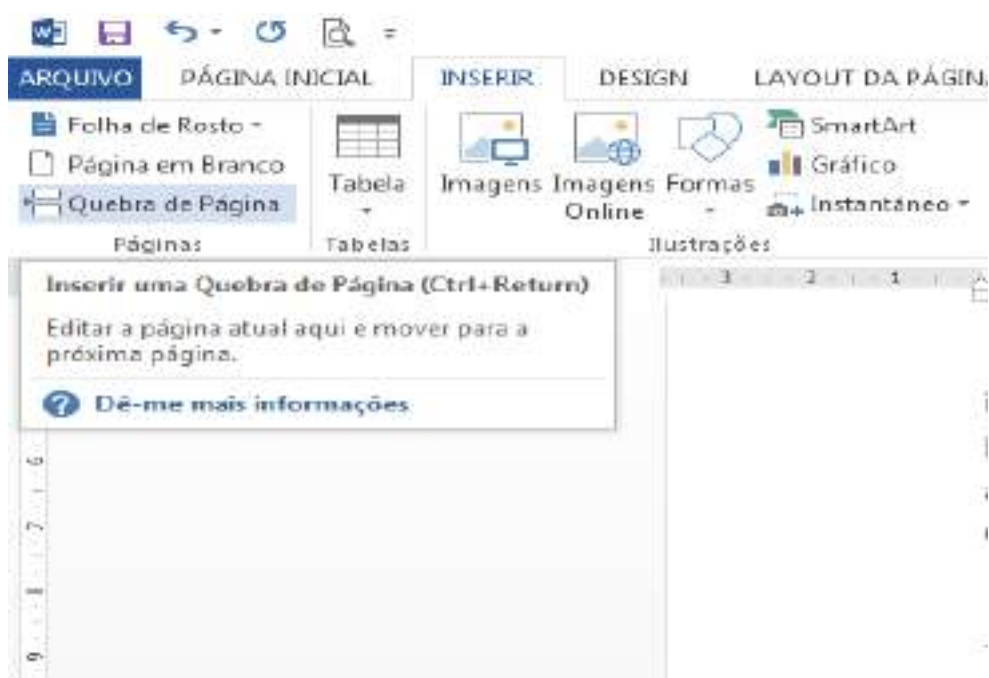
ARQUIVO PÁGINA INICIAL INSERIR DESIGN LAYOUT DA PÁGINA

Folha de Rosto
Página em Branco
Quebra de Página
Páginas

Tabela
Tabelas

Imagens
Imagens Online
Formas
SmartArt
Gráfico
Instantâneo
Ilustrações

3 2 1

Inserir uma Quebra de Página (Ctrl+Return)

Editar a página atual aqui e mover para a próxima página.

Dê-me mais informações

6 7 8 9